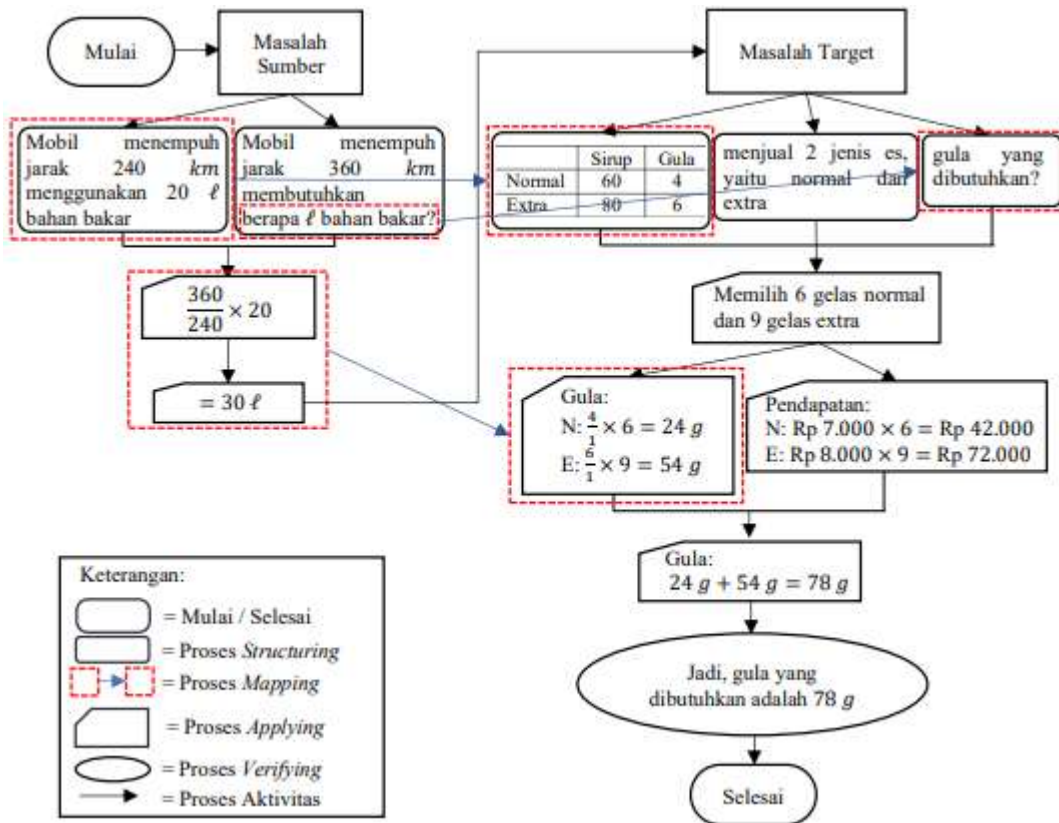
Mulai

Masalah Sumber

Mobil menempuh jarak 240 $km$ menggunakan 20 $\ell$ bahan bakar

Mobil menempuh jarak 360 $km$ membutuhkan berapa $\ell$ bahan bakar?

$\frac{360}{240} \times 20$

$= 30\ \ell$

Masalah Target

| | Sirup | Gula |
|---|---|---|
| Normal | 60 | 4 |
| Extra | 80 | 6 |

menjual 2 jenis es, yaitu normal dan extra

gula yang dibutuhkan?

Memilih 6 gelas normal dan 9 gelas extra

Gula:
N: $\frac{4}{1} \times 6 = 24\ g$
E: $\frac{6}{1} \times 9 = 54\ g$

Pendapatan:
N: Rp 7.000 × 6 = Rp 42.000
E: Rp 8.000 × 9 = Rp 72.000

Gula:
$24\ g + 54\ g = 78\ g$

Jadi, gula yang dibutuhkan adalah 78 $g$

Selesai

Keterangan:
= Mulai / Selesai
= Proses *Structuring*
= Proses *Mapping*
= Proses *Applying*
= Proses *Verifying*
= Proses Aktivitas